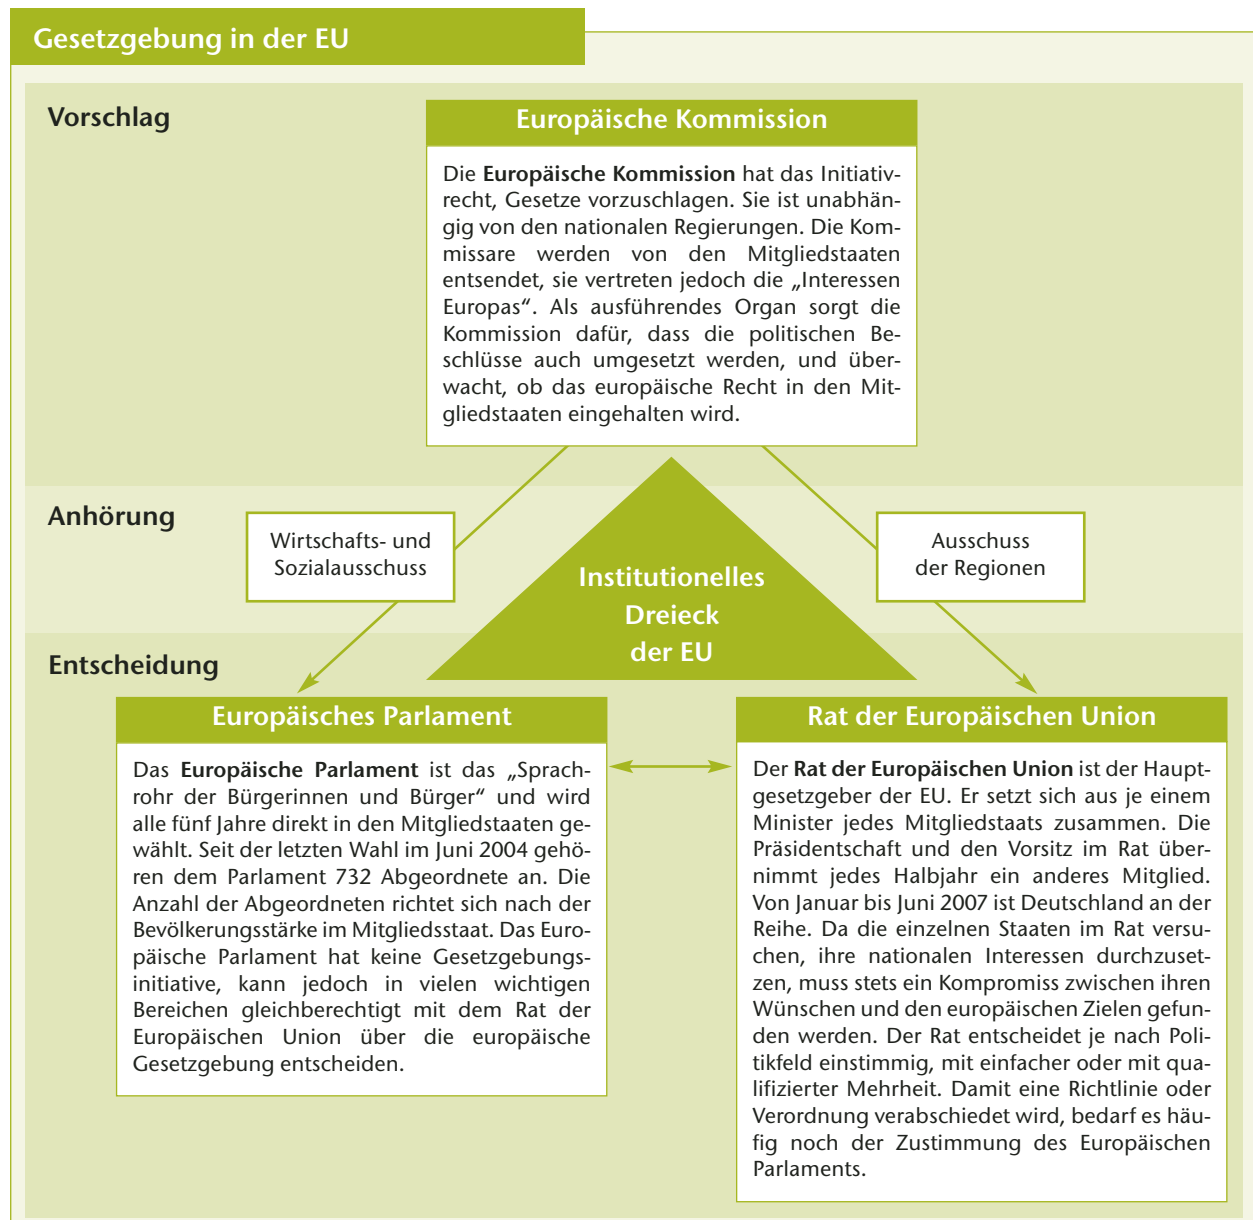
Gesetzgebung in der EU

Vorschlag

Europäische Kommission

Die Europäische Kommission hat das Initiativrecht, Gesetze vorzuschlagen. Sie ist unabhängig von den nationalen Regierungen. Die Kommissare werden von den Mitgliedstaaten entsendet, sie vertreten jedoch die „Interessen Europas". Als ausführendes Organ sorgt die Kommission dafür, dass die politischen Beschlüsse auch umgesetzt werden, und überwacht, ob das europäische Recht in den Mitgliedstaaten eingehalten wird.

Anhörung

Wirtschafts- und Sozialausschuss

Institutionelles Dreieck der EU

Ausschuss der Regionen

Entscheidung

Europäisches Parlament

Das Europäische Parlament ist das „Sprachrohr der Bürgerinnen und Bürger" und wird alle fünf Jahre direkt in den Mitgliedstaaten gewählt. Seit der letzten Wahl im Juni 2004 gehören dem Parlament 732 Abgeordnete an. Die Anzahl der Abgeordneten richtet sich nach der Bevölkerungsstärke im Mitgliedsstaat. Das Europäische Parlament hat keine Gesetzgebungsinitiative, kann jedoch in vielen wichtigen Bereichen gleichberechtigt mit dem Rat der Europäischen Union über die europäische Gesetzgebung entscheiden.

Rat der Europäischen Union

Der Rat der Europäischen Union ist der Hauptgesetzgeber der EU. Er setzt sich aus je einem Minister jedes Mitgliedstaats zusammen. Die Präsidentschaft und den Vorsitz im Rat übernimmt jedes Halbjahr ein anderes Mitglied. Von Januar bis Juni 2007 ist Deutschland an der Reihe. Da die einzelnen Staaten im Rat versuchen, ihre nationalen Interessen durchzusetzen, muss stets ein Kompromiss zwischen ihren Wünschen und den europäischen Zielen gefunden werden. Der Rat entscheidet je nach Politikfeld einstimmig, mit einfacher oder mit qualifizierter Mehrheit. Damit eine Richtlinie oder Verordnung verabschiedet wird, bedarf es häufig noch der Zustimmung des Europäischen Parlaments.